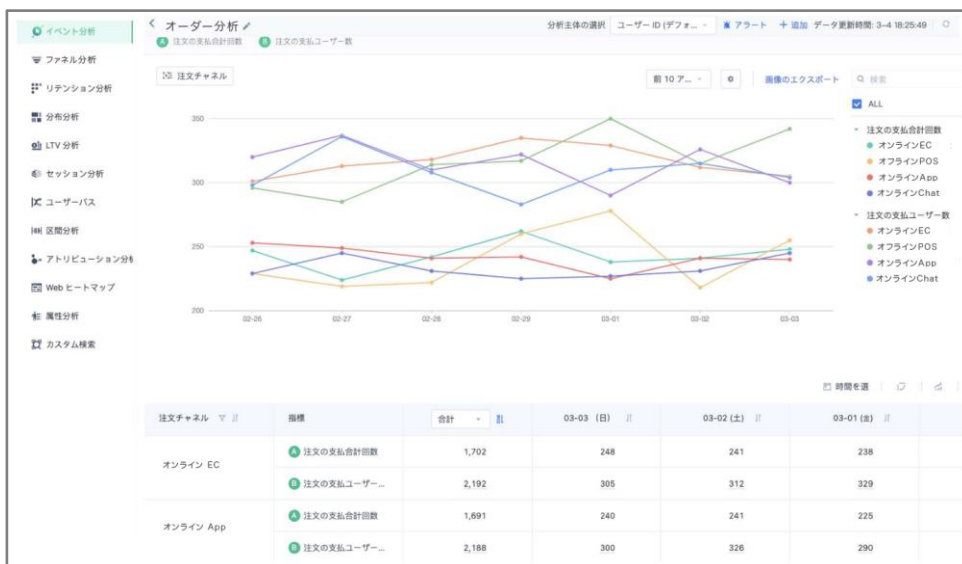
イベント分析
ファネル分析
リテンション分析
分布分析
LTV 分析
セッション分析
ユーザーパス
区間分析
アトリビューション分析
Web ヒートマップ
属性分析
カスタム検索

< オーダー分析
A 注文の支払合計回数 B 注文の支払ユーザー数

分析主体の選択 ユーザー ID (デフォ... アラート + 追加 データ更新時間: 3-4 18:25:49

注文チャネル
前 10 ア...
画像のエクスポート
検索
ALL
注文の支払合計回数
オンラインEC
オフラインPOS
オンラインApp
オンラインChat
注文の支払ユーザー数
オンラインEC
オフラインPOS
オンラインApp
オンラインChat

350
300
250
200
02-26 02-27 02-28 02-29 03-01 03-02 03-03

時間を選

| 注文チャネル | 指標 | 合計 | 03-03 (日) | 03-02 (土) | 03-01 (金) |
|---|---|---|---|---|---|
| オンライン EC | A 注文の支払合計回数 | 1,702 | 248 | 241 | 238 |
| | B 注文の支払ユーザー... | 2,192 | 305 | 312 | 329 |
| オンライン App | A 注文の支払合計回数 | 1,691 | 240 | 241 | 225 |
| | B 注文の支払ユーザー... | 2,188 | 300 | 326 | 290 |